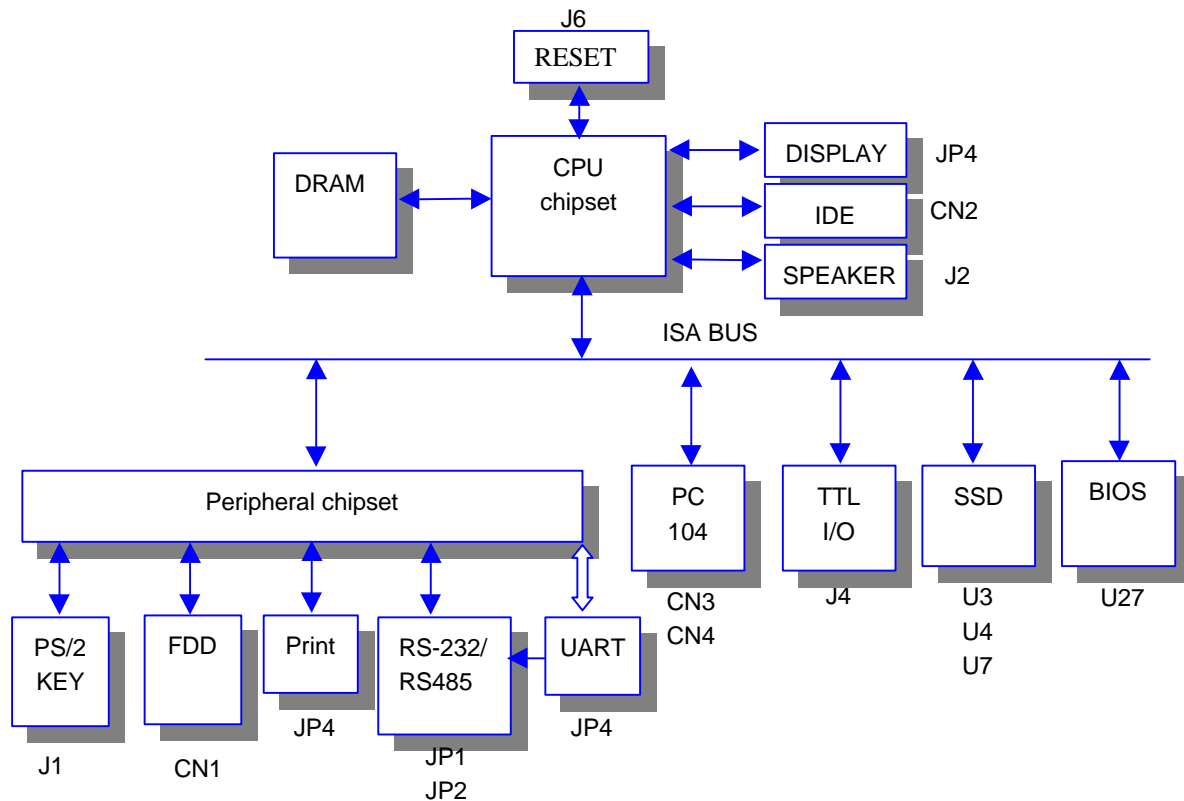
J6
RESET

DRAM

CPU
chipset

DISPLAY JP4
IDE CN2
SPEAKER J2

ISA BUS

Peripheral chipset

PC
104
CN3
CN4

TTL
I/O
J4

SSD
U3
U4
U7

BIOS
U27

PS/2
KEY
J1

FDD
CN1

Print
JP4

RS-232/
RS485
JP1
JP2

UART
JP4